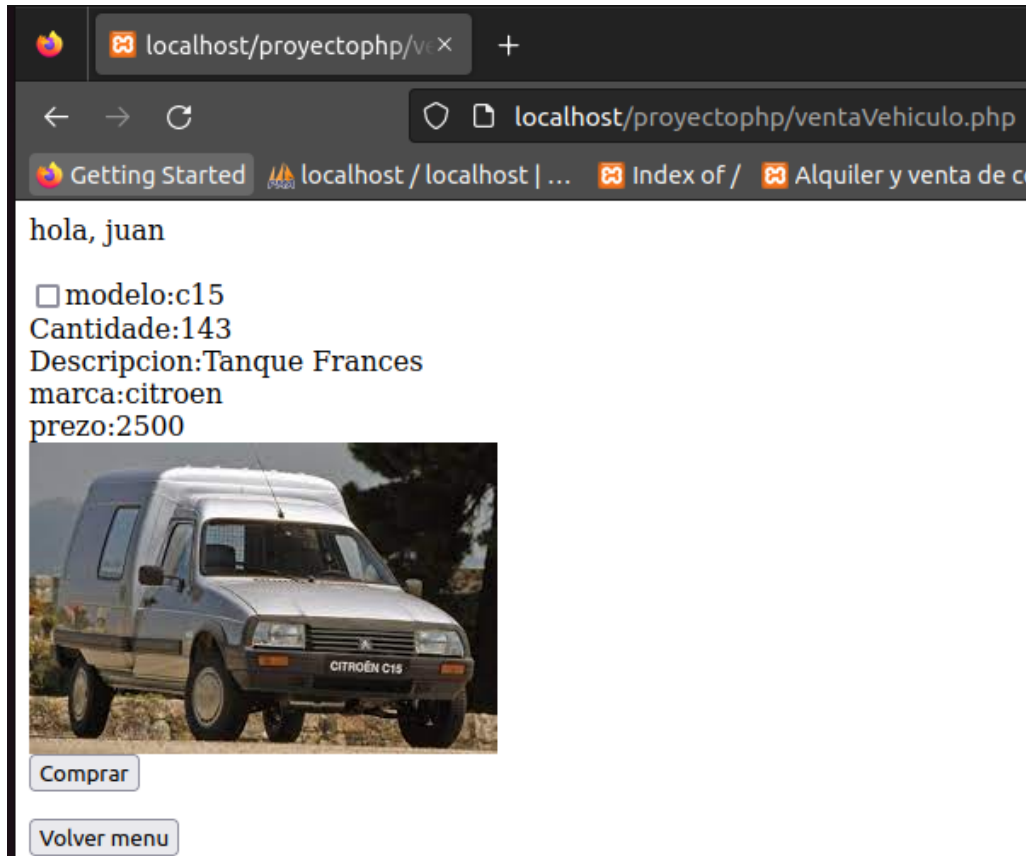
localhost/proyectophp/ve ×
+

localhost/proyectophp/ventaVehiculo.php

Getting Started   localhost / localhost | ...   Index of /   Alquiler y venta de c

hola, juan

modelo:c15
Cantidade:143
Descripcion:Tanque Frances
marca:citroen
prezo:2500

CITROËN C15

Comprar

Volver menu